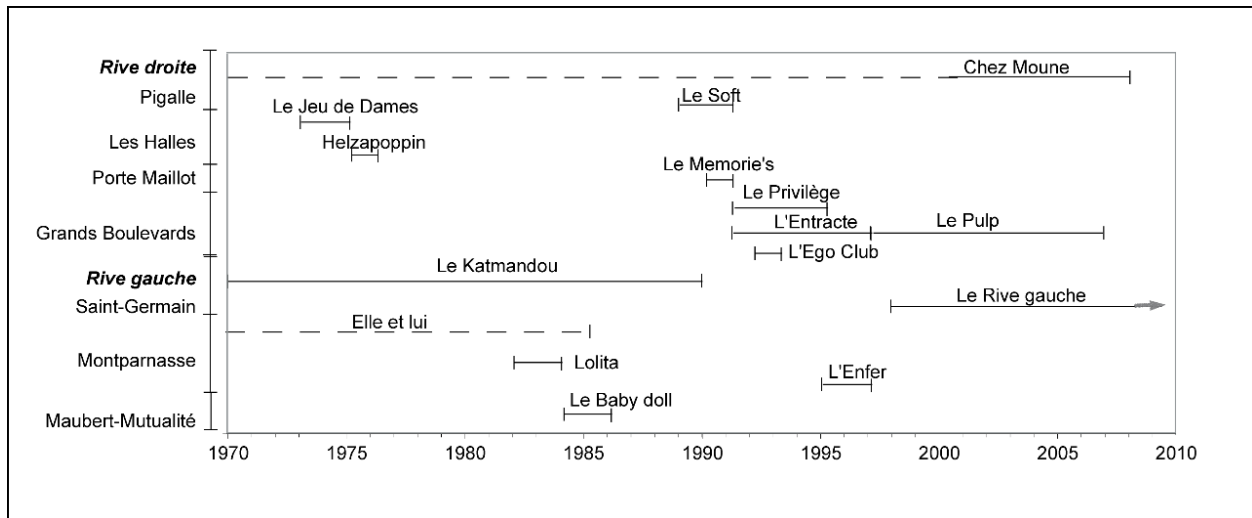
Rive droite
Pigalle
Les Halles
Porte Maillot
Grands Boulevards
Rive gauche
Saint-Germain
Montparnasse
Maubert-Mutualité

Chez Moune
Le Jeu de Dames
Le Soft
Helzapoppin
Le Memorie's
Le Privilège
L'Entracte
Le Pulp
L'Ego Club
Le Katmandou
Le Rive gauche
Elle et lui
Lolita
L'Enfer
Le Baby doll

1970
1975
1980
1985
1990
1995
2000
2005
2010